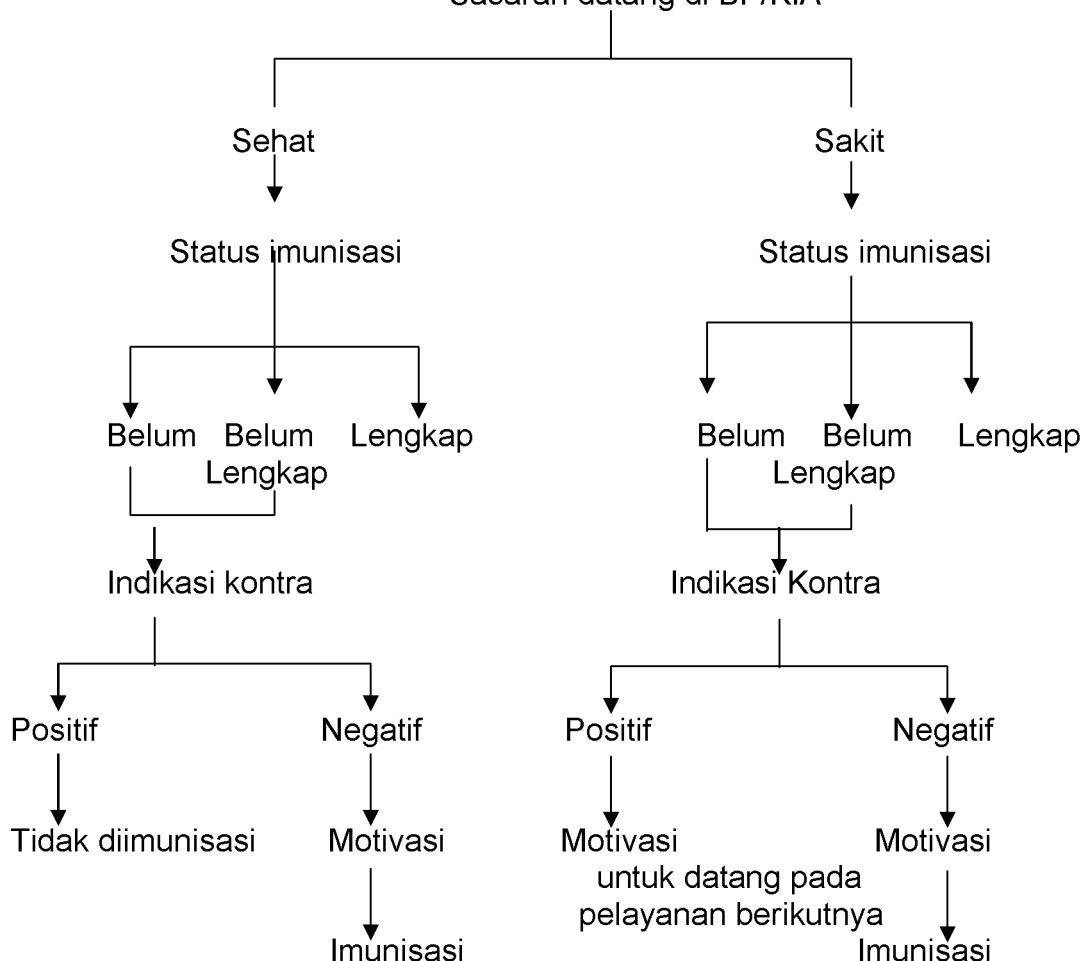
Sasaran datang di BP/KIA

Sehat

Status imunisasi

Belum

Belum Lengkap

Lengkap

Indikasi kontra

Positif

Tidak diimunisasi

Negatif

Motivasi

Imunisasi

Sakit

Status imunisasi

Belum

Belum Lengkap

Lengkap

Indikasi Kontra

Positif

Motivasi untuk datang pada pelayanan berikutnya

Negatif

Motivasi

Imunisasi